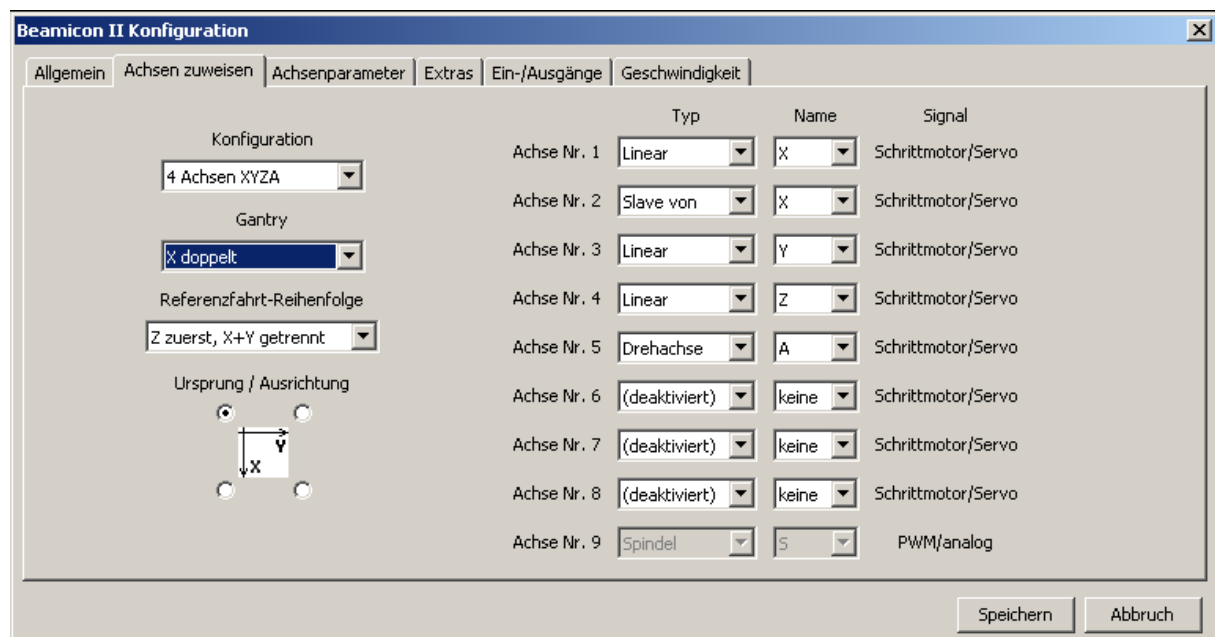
Beamicon II Konfiguration

Allgemein | Achsen zuweisen | Achsenparameter | Extras | Ein-/Ausgänge | Geschwindigkeit

Konfiguration
4 Achsen XYZA
Gantry
X doppelt
Referenzfahrt-Reihenfolge
Z zuerst, X+Y getrennt
Ursprung / Ausrichtung
Y
X

| | Typ | Name | Signal |
|---|---|---|---|
| Achse Nr. 1 | Linear | X | Schrittmotor/Servo |
| Achse Nr. 2 | Slave von | X | Schrittmotor/Servo |
| Achse Nr. 3 | Linear | Y | Schrittmotor/Servo |
| Achse Nr. 4 | Linear | Z | Schrittmotor/Servo |
| Achse Nr. 5 | Drehachse | A | Schrittmotor/Servo |
| Achse Nr. 6 | (deaktiviert) | keine | Schrittmotor/Servo |
| Achse Nr. 7 | (deaktiviert) | keine | Schrittmotor/Servo |
| Achse Nr. 8 | (deaktiviert) | keine | Schrittmotor/Servo |
| Achse Nr. 9 | Spindel | S | PWM/analog |

Speichern
Abbruch